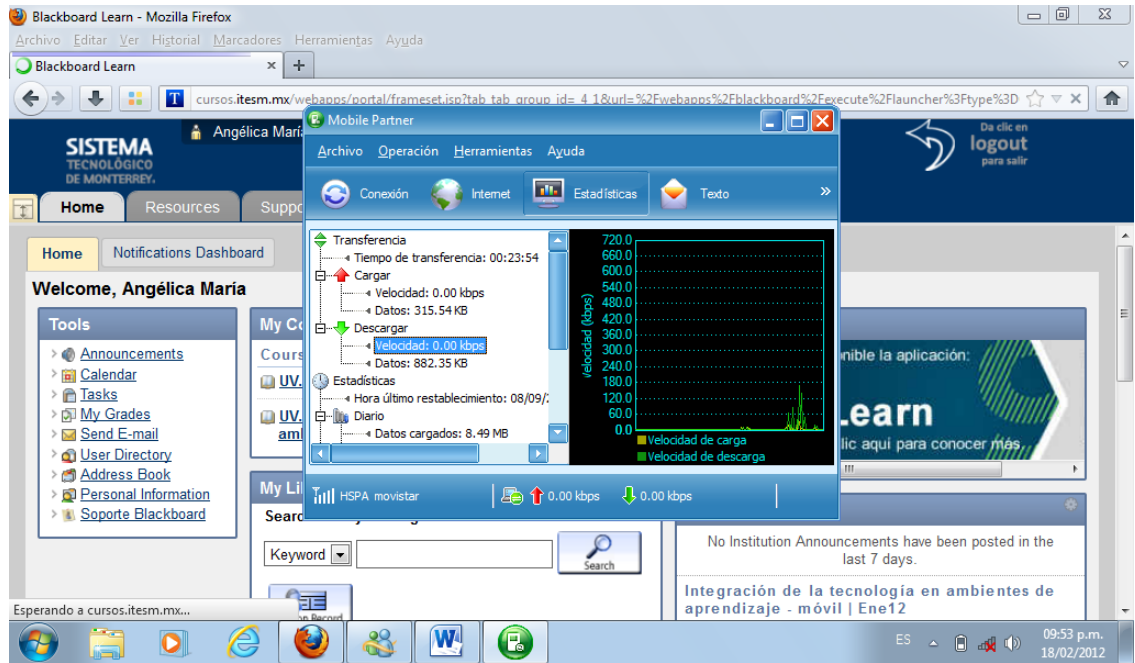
Blackboard Learn - Mozilla Firefox
Archivo Editar Ver Historial Marcadores Herramientas Ayuda
Blackboard Learn ×
cursos.itesm.mx/webapps/portal/frameset.jsp?tab_tab_group_id=_4_1&url=%2Fwebapps%2Fblackboard%2Fexecute%2Flauncher%3Ftype%3D

SISTEMA TECNOLÓGICO DE MONTERREY.
Angélica María
Da clic en logout para salir
Home Resources Suppo

Home Notifications Dashboard
Welcome, Angélica María
Tools
Announcements
Calendar
Tasks
My Grades
Send E-mail
User Directory
Address Book
Personal Information
Soporte Blackboard
My Co
Cours
UV.
UV. amb
My Li
Searc
Keyword
Search
onible la aplicación:
Learn
lic aquí para conocer más.
No Institution Announcements have been posted in the last 7 days.
Integración de la tecnología en ambientes de aprendizaje - móvil | Ene12

Mobile Partner
Archivo Operación Herramientas Ayuda
Conexión Internet Estadísticas Texto
Transferencia
Tiempo de transferencia: 00:23:54
Cargar
Velocidad: 0.00 kbps
Datos: 315.54 KB
Descargar
Velocidad: 0.00 kbps
Datos: 882.35 KB
Estadísticas
Hora último restablecimiento: 08/09/
Diario
Datos cargados: 8.49 MB
720.0 660.0 600.0 540.0 480.0 420.0 360.0 300.0 240.0 180.0 120.0 60.0 0.0
velocidad (kbps)
Velocidad de carga
Velocidad de descarga
HSPA movistar
0.00 kbps
0.00 kbps

Esperando a cursos.itesm.mx...
ES
09:53 p.m.
18/02/2012